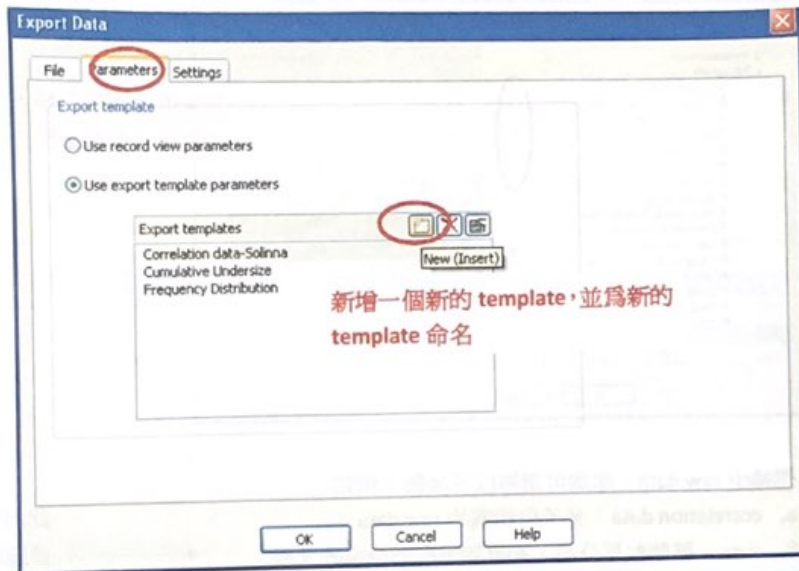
Export Data

File Parameters Settings

Export template

Use record view parameters

Use export template parameters

Export templates

New (Insert)

Correlation data-Solinna
Cumulative Undersize
Frequency Distribution

新增一個新的 template，並爲新的 template 命名

OK Cancel Help